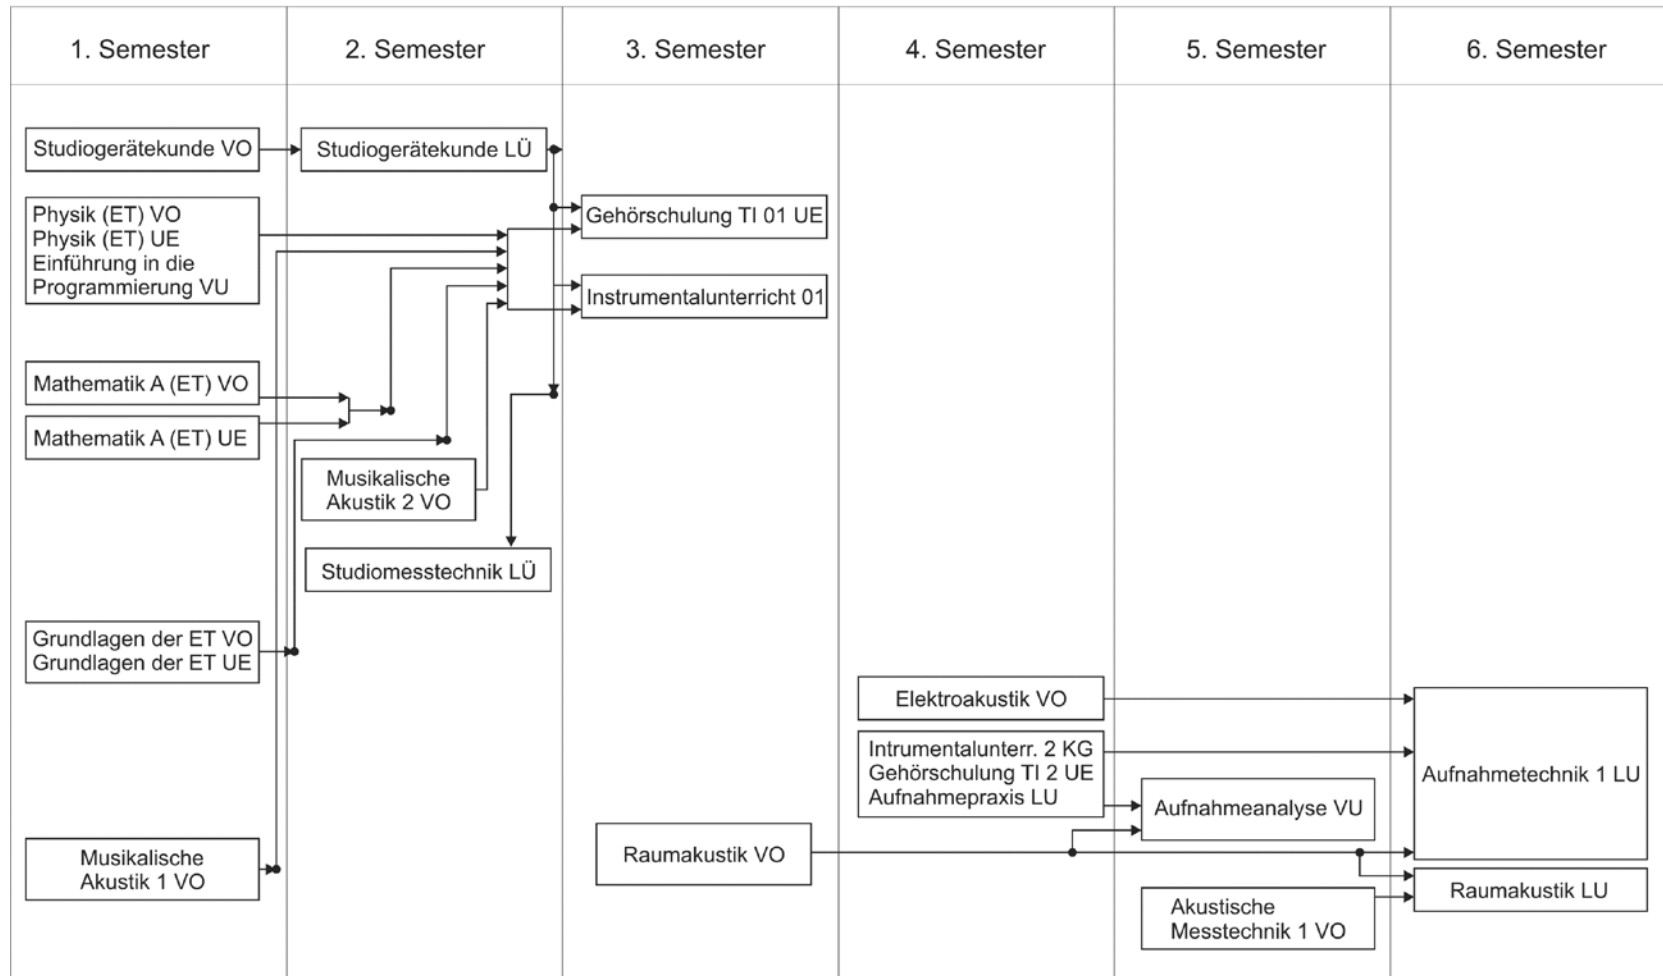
1. Semester

2. Semester

3. Semester

4. Semester

5. Semester

6. Semester

Studiogerätekunde VO

Studiogerätekunde LÜ

Physik (ET) VO
Physik (ET) UE
Einführung in die Programmierung VU

Gehörschulung TI 01 UE

Instrumentalunterricht 01

Mathematik A (ET) VO

Mathematik A (ET) UE

Musikalische Akustik 2 VO

Studiomesstechnik LÜ

Grundlagen der ET VO
Grundlagen der ET UE

Elektroakustik VO

Intrumentalunterr. 2 KG
Gehörschulung TI 2 UE
Aufnahmepraxis LU

Aufnahmeanalyse VU

Aufnahmetechnik 1 LU

Musikalische Akustik 1 VO

Raumakustik VO

Raumakustik LU

Akustische Messtechnik 1 VO